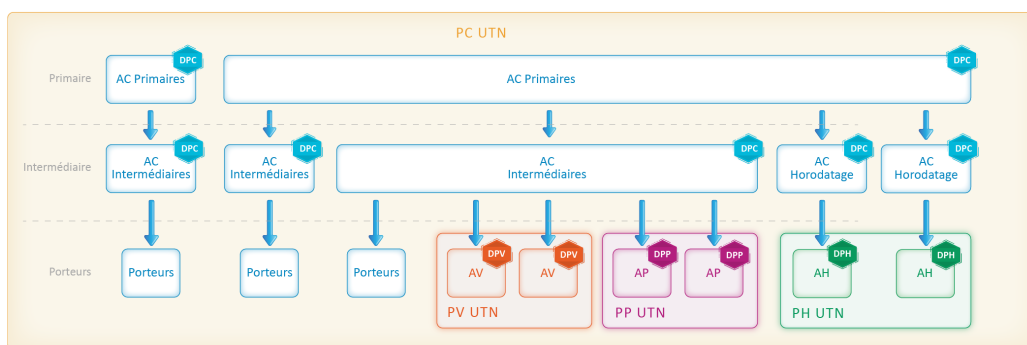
PC UTN

Primaire

AC Primaires
DPC

AC Primaires
DPC

Intermédiaire

AC Intermédiaires
DPC

AC Intermédiaires
DPC

AC Intermédiaires
DPC

AC Horodatage
DPC

AC Horodatage
DPC

Porteurs

Porteurs

Porteurs

Porteurs

AV
DPV

AV
DPV

PV UTN

AP
DPP

AP
DPP

PP UTN

AH
DPH

AH
DPH

PH UTN